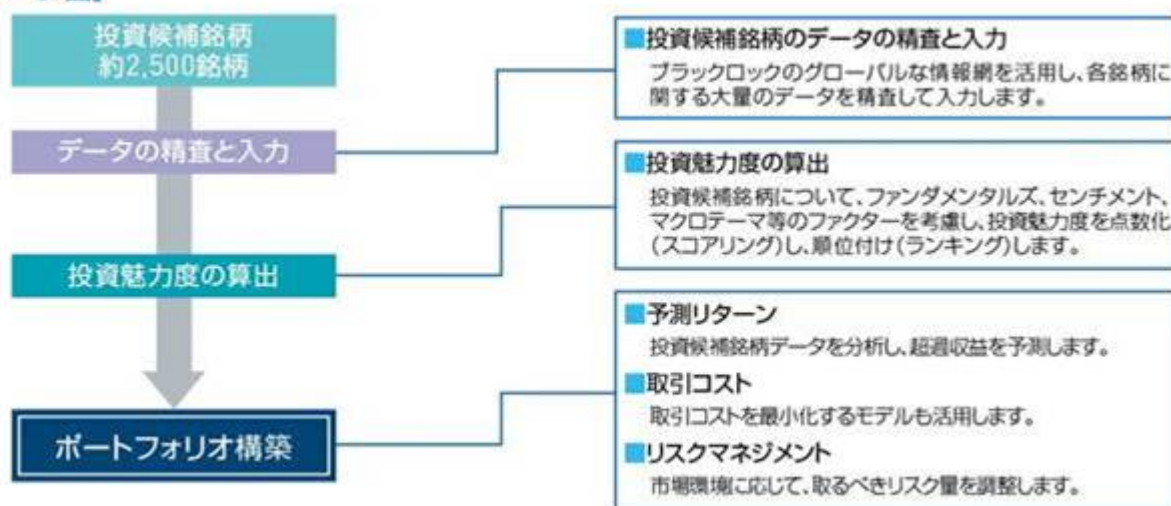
投資候補銘柄
約2,500銘柄

データの精査と入力

投資魅力度の算出

ポートフォリオ構築

■投資候補銘柄のデータの精査と入力
ブラックロックのグローバルな情報網を活用し、各銘柄に関する大量のデータを精査して入力します。

■投資魅力度の算出
投資候補銘柄について、ファンダメンタルズ、センチメント、マクロテーマ等のファクターを考慮し、投資魅力度を点数化(スコアリング)し、順位付け(ランキング)します。

■予測リターン
投資候補銘柄データを分析し、超過収益を予測します。

■取引コスト
取引コストを最小化するモデルも活用します。

■リスクマネジメント
市場環境に応じて、取るべきリスク量を調整します。